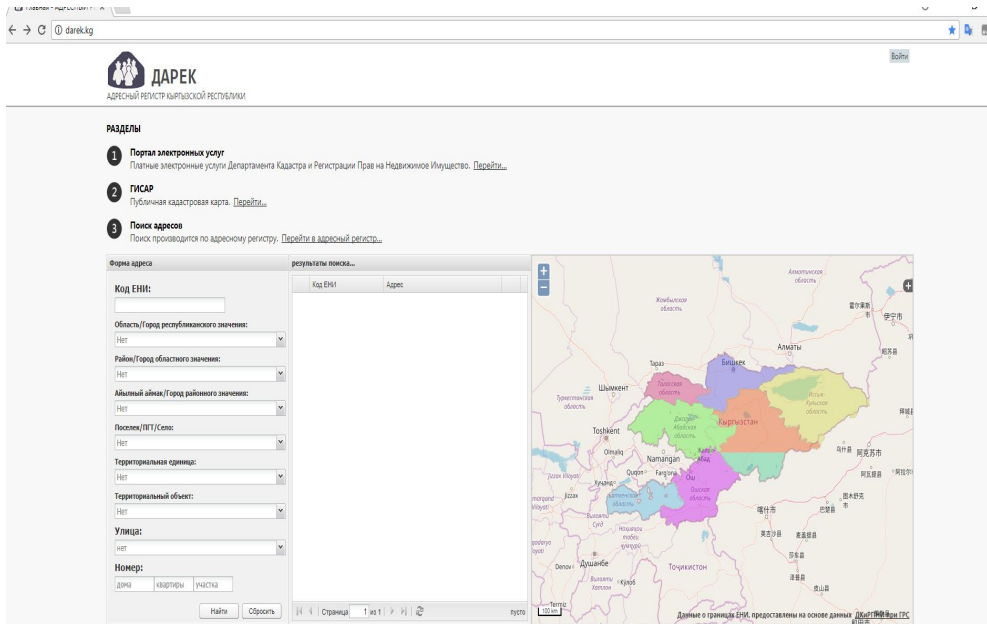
darek.kg

ДАРЕК
АДРЕСНЫЙ РЕГИСТР КЫРГЫЗСКОЙ РЕСПУБЛИКИ

Войти

РАЗДЕЛЫ

1 Портал электронных услуг
Платные электронные услуги Департамента Кадастра и Регистрации Прав на Недвижимое Имущество. Перейти...

2 ГИСАР
Публичная кадастровая карта. Перейти...

3 Поиск адресов
Поиск производится по адресному регистру. Перейти в адресный регистр...

Форма адреса

Код ЕНИ:

Область/Город республиканского значения:
Нет

Район/Город областного значения:
Нет

Айылный аймак/Город районного значения:
Нет

Поселок/ПГТ/Село:
Нет

Территориальная единица:
Нет

Территориальный объект:
Нет

Улица:
нет

Номер:
дома квартиры участка

Найти Сбросить

результаты поиска...

| Код ЕНИ | Адрес |
|---|---|

Страница 1 из 1

пусто

Алматинская область
Жамбылская область
Алматы
Тараз
Бишкек
Шымкент
Таласская область
Туркестанская область
Иссык-Кульская область
Джалал-Абадская область
Кыргызстан
Toshkent
Olmaliq
Namangan
Farg'ona
Qo'qon
Xujand
Jizzax
Баткенская область
Ошская область
Osh
Душанбе
Denov
Тоҷикистон
Termiz
100 km
Данные о границах ЕНИ, предоставлены на основе данных ДКиРПНИ при ГРС